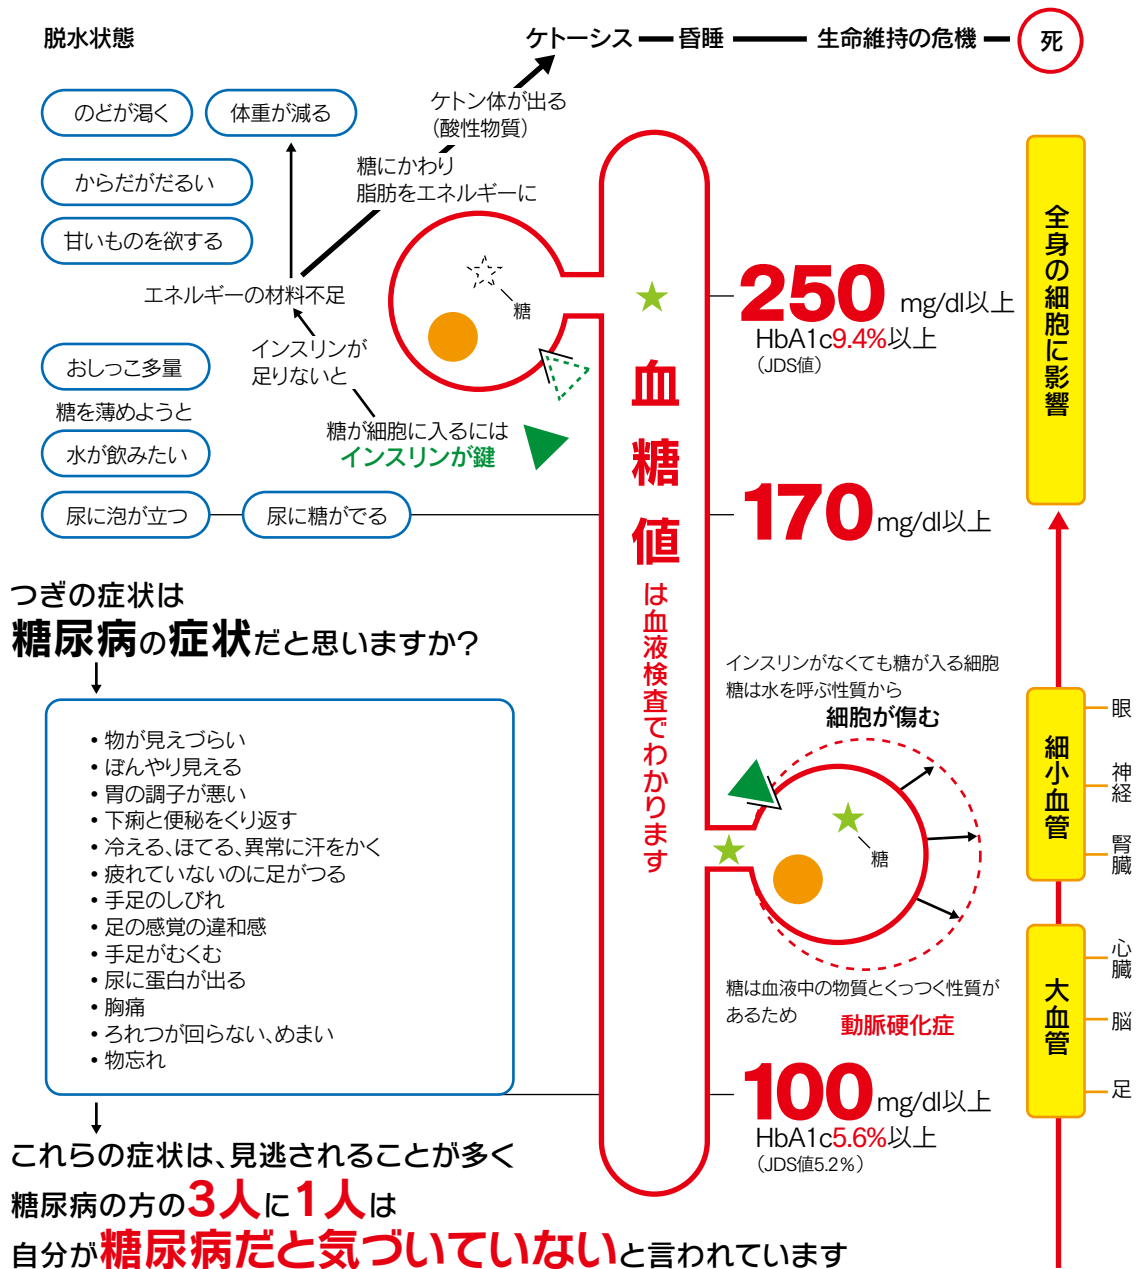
脱水状態

ケトーシス — 昏睡 — 生命維持の危機 — 死

のどが渇く
体重が減る
からだがだるい
甘いものを欲する

ケトン体が出る
（酸性物質）

糖にかわり
脂肪をエネルギーに

エネルギーの材料不足

糖

インスリンが
足りないと

糖が細胞に入るには
インスリンが鍵

おしっこ多量
糖を薄めようと
水が飲みたい

尿に泡が立つ
尿に糖がでる

血
糖
値
は血液検査でわかります

250 mg/dl以上
HbA1c9.4%以上
（JDS値）

170 mg/dl以上

全身の細胞に影響

つぎの症状は
糖尿病の症状だと思いますか?

• 物が見えづらい
• ぼんやり見える
• 胃の調子が悪い
• 下痢と便秘をくり返す
• 冷える、ほてる、異常に汗をかく
• 疲れていないのに足がつる
• 手足のしびれ
• 足の感覚の違和感
• 手足がむくむ
• 尿に蛋白が出る
• 胸痛
• ろれつが回らない、めまい
• 物忘れ

インスリンがなくても糖が入る細胞
糖は水を呼ぶ性質から
細胞が傷む

糖

糖は血液中の物質とくっつく性質が
あるため
動脈硬化症

細小血管
眼
神経
腎臓

大血管
心臓
脳
足

100 mg/dl以上
HbA1c5.6%以上
（JDS値5.2%）

これらの症状は、見逃されることが多く
糖尿病の方の3人に1人は
自分が糖尿病だと気づいていないと言われています